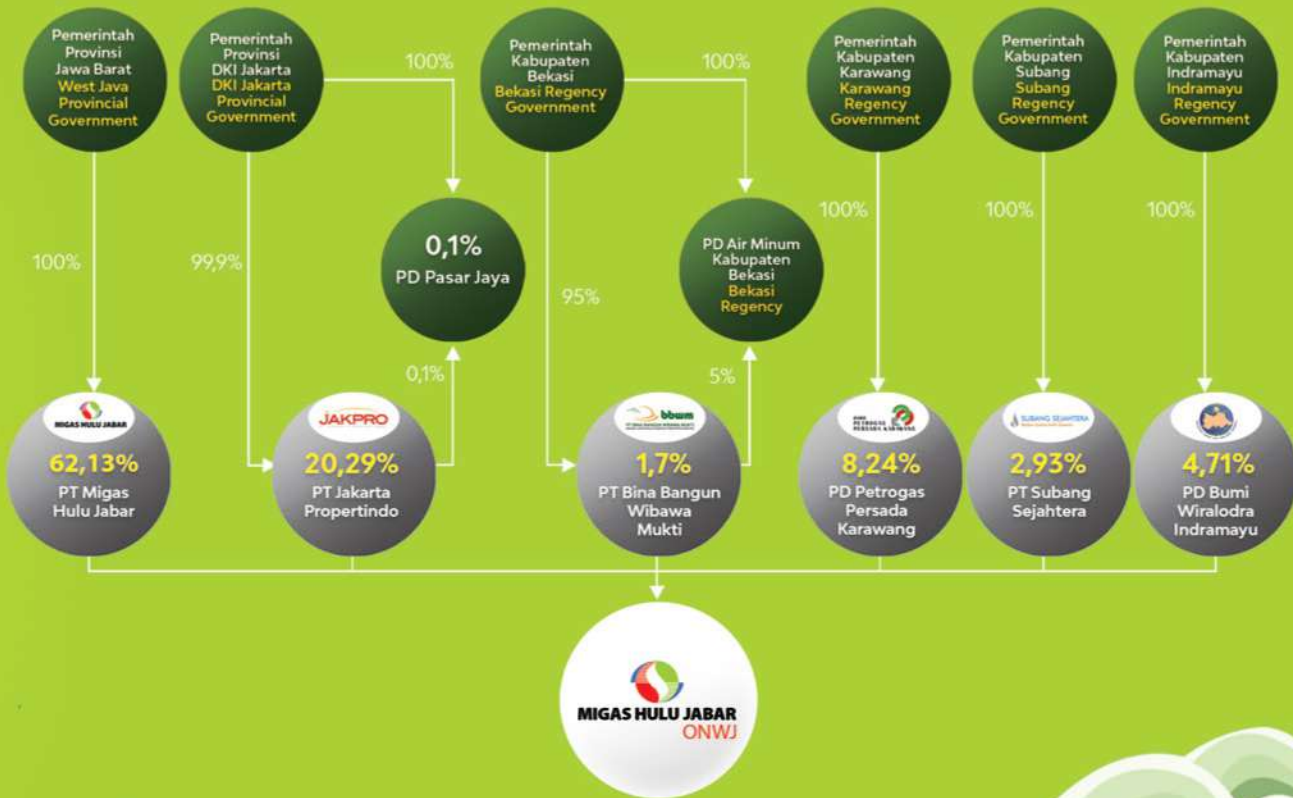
Pemerintah Provinsi Jawa Barat West Java Provincial Government

Pemerintah Provinsi DKI Jakarta DKI Jakarta Provincial Government

100%

Pemerintah Kabupaten Bekasi Bekasi Regency Government

100%

Pemerintah Kabupaten Karawang Karawang Regency Government

Pemerintah Kabupaten Subang Subang Regency Government

Pemerintah Kabupaten Indramayu Indramayu Regency Government

100%

99,9%

0,1%
PD Pasar Jaya

95%

PD Air Minum Kabupaten Bekasi Bekasi Regency

100%

100%

100%

0,1%

5%

MIGAS HULU JABAR
62,13%
PT Migas Hulu Jabar

JAKPRO
20,29%
PT Jakarta Propertindo

bbwm
1,7%
PT Bina Bangun Wibawa Mukti

8,24%
PD Petrogas Persada Karawang

SUBANG SEJAHTERA
2,93%
PT Subang Sejahtera

4,71%
PD Bumi Wiralodra Indramayu

MIGAS HULU JABAR
ONWJ